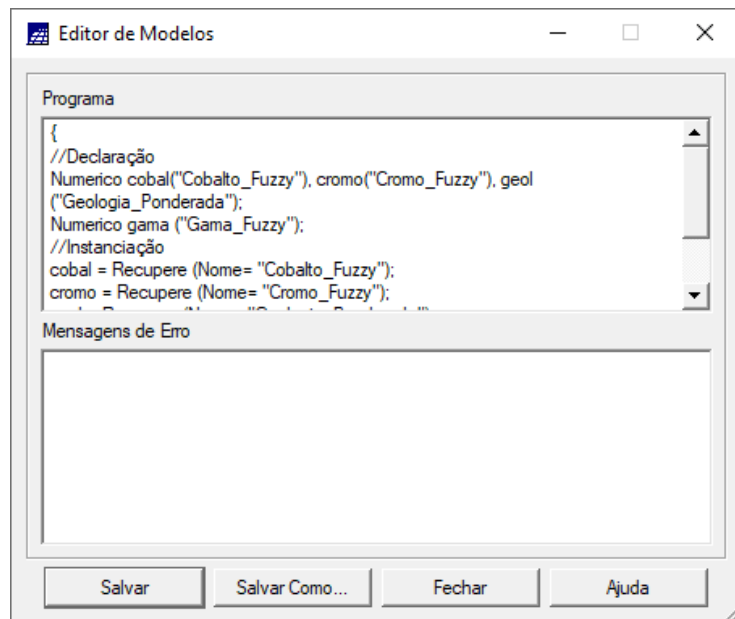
Editor de Modelos

Programa

{
//Declaração
Numerico cobal("Cobalto_Fuzzy"), cromo("Cromo_Fuzzy"), geol ("Geologia_Ponderada");
Numerico gama ("Gama_Fuzzy");
//Instanciação
cobal = Recupere (Nome= "Cobalto_Fuzzy");
cromo = Recupere (Nome= "Cromo_Fuzzy");
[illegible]

Mensagens de Erro

Salvar
Salvar Como...
Fechar
Ajuda